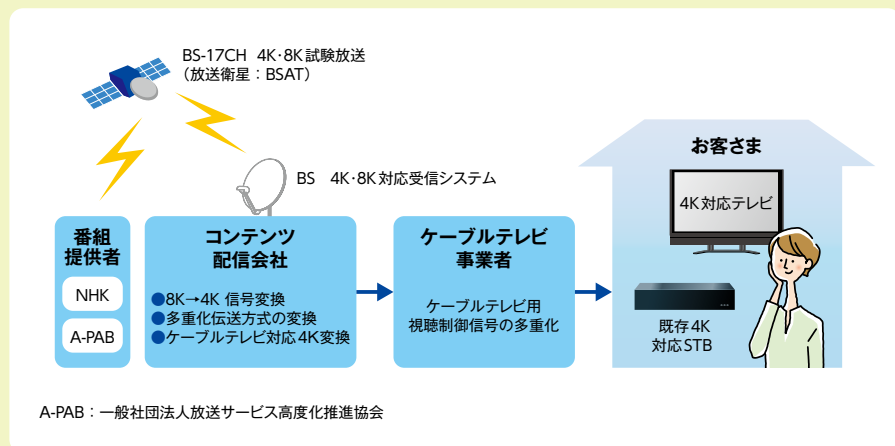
BS-17CH 4K･8K試験放送
（放送衛星：BSAT）

BS 4K･8K対応受信システム

番組提供者

NHK

A-PAB

コンテンツ配信会社

●8K→4K 信号変換
●多重化伝送方式の変換
●ケーブルテレビ対応4K変換

ケーブルテレビ事業者

ケーブルテレビ用視聴制御信号の多重化

お客さま

4K対応テレビ

既存4K対応STB

A-PAB：一般社団法人放送サービス高度化推進協会